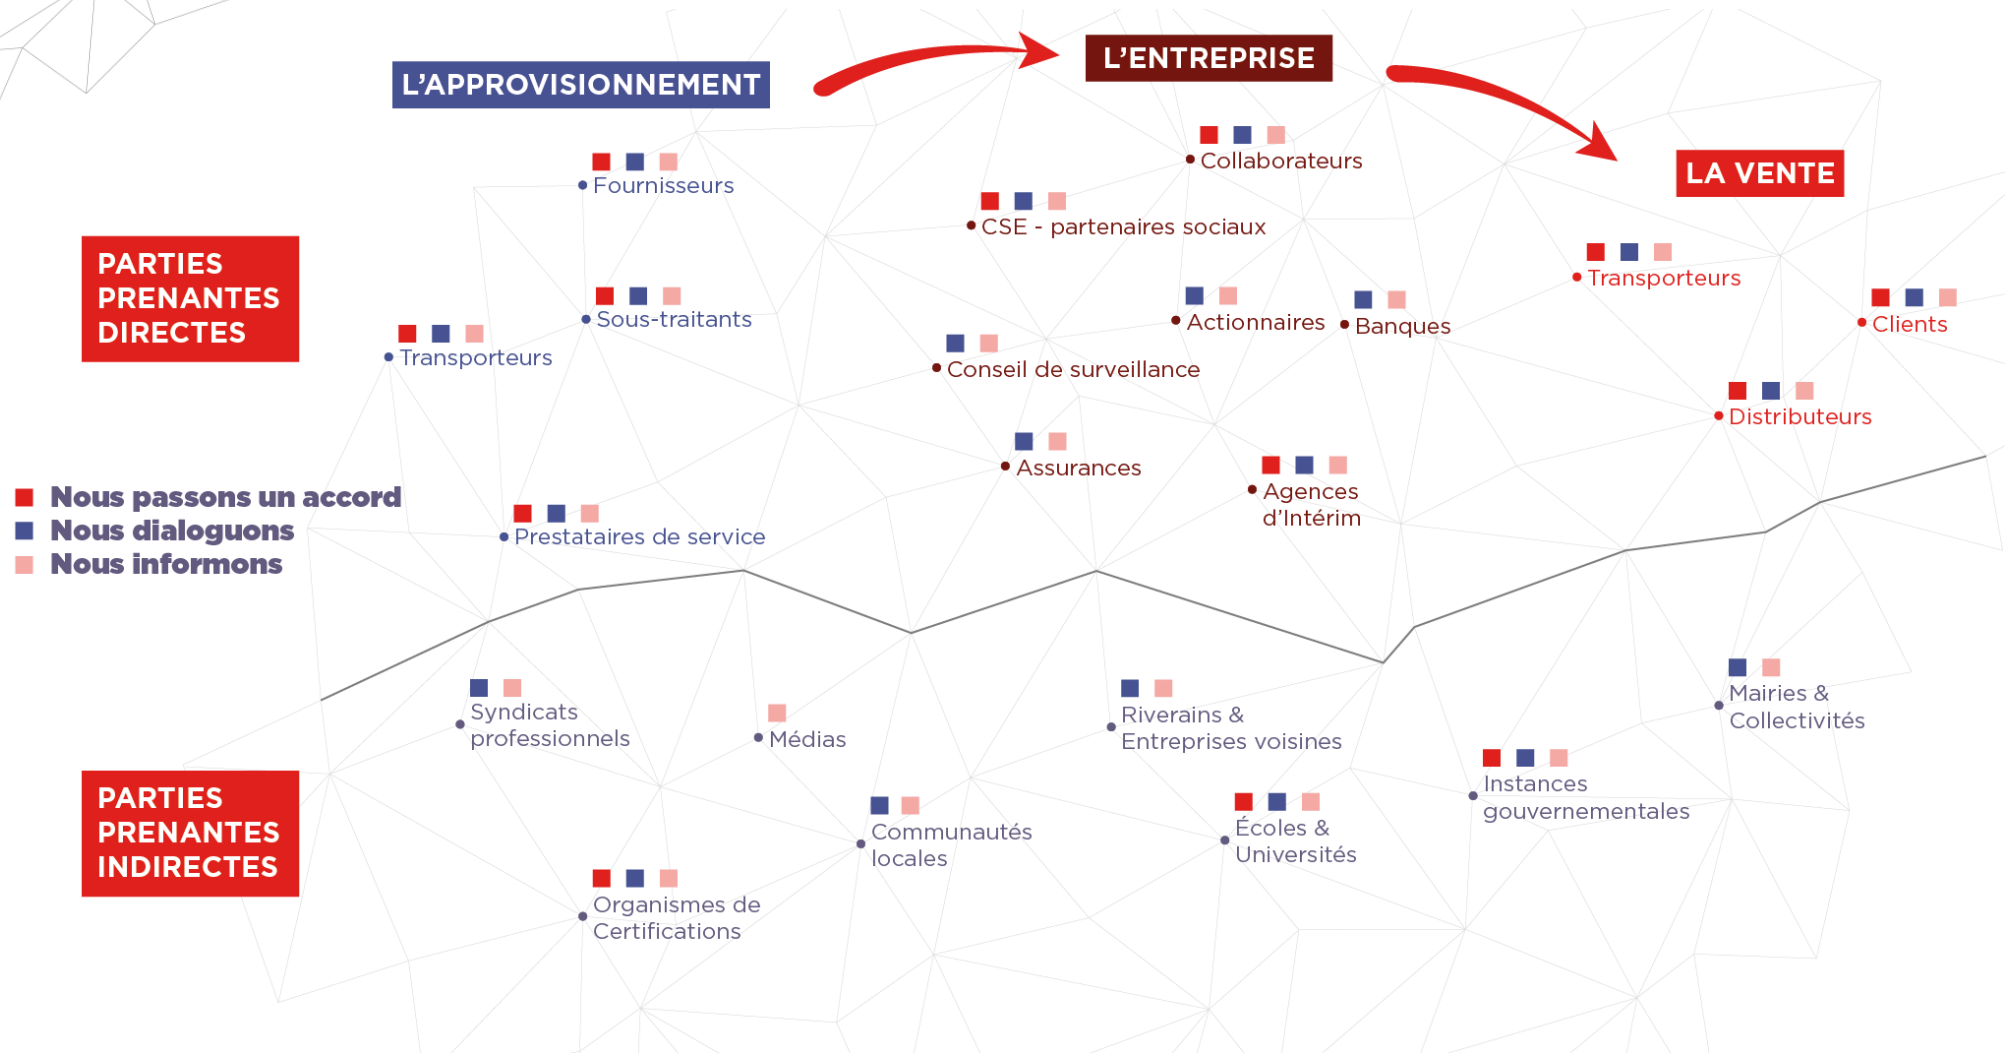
L'APPROVISIONNEMENT

L'ENTREPRISE

LA VENTE

PARTIES PRENANTES DIRECTES

Nous passons un accord
Nous dialoguons
Nous informons

Fournisseurs

Sous-traitants

Transporteurs

Prestataires de service

Collaborateurs

CSE - partenaires sociaux

Actionnaires

Banques

Conseil de surveillance

Assurances

Agences d'Intérim

Transporteurs

Clients

Distributeurs

PARTIES PRENANTES INDIRECTES

Syndicats professionnels

Médias

Riverains & Entreprises voisines

Mairies & Collectivités

Instances gouvernementales

Communautés locales

Écoles & Universités

Organismes de Certifications